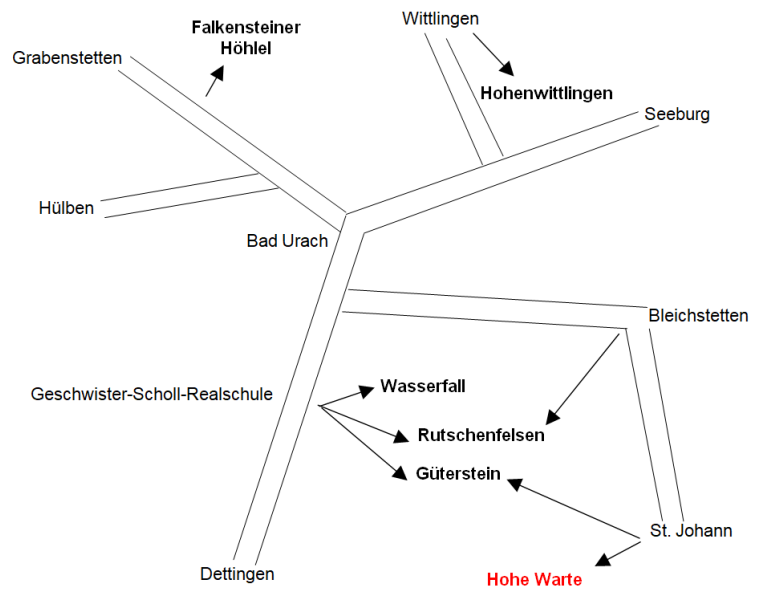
Falkensteiner Höhlel

Wittlingen

Grabenstetten

Hohenwittlingen

Seeburg

Hülben

Bad Urach

Bleichstetten

Geschwister-Scholl-Realschule

Wasserfall

Rutschenfelsen

Güterstein

St. Johann

Dettingen

Hohe Warte